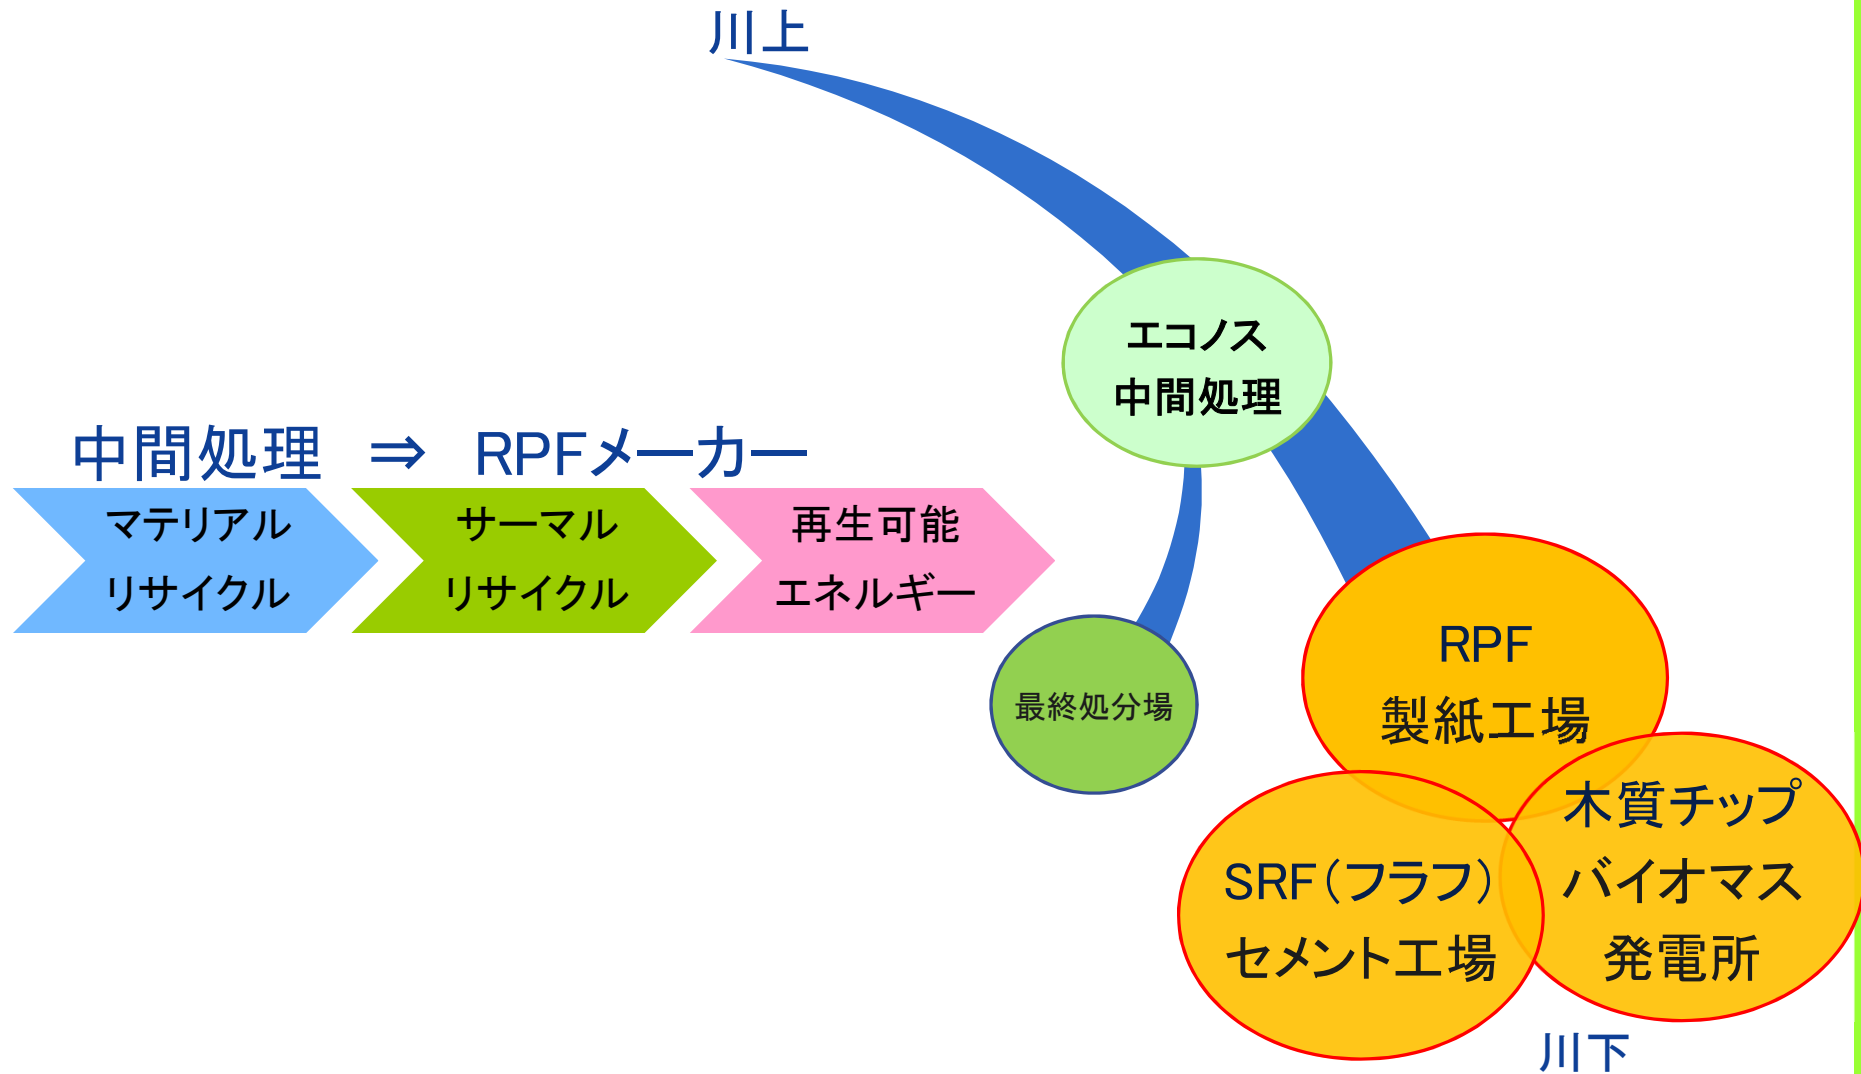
川上

エコノス
中間処理

中間処理 ⇒ RPFメーカー

マテリアル
リサイクル

サーマル
リサイクル

再生可能
エネルギー

最終処分場

RPF
製紙工場

木質チップ
バイオマス
発電所

SRF（フラフ）
セメント工場

川下